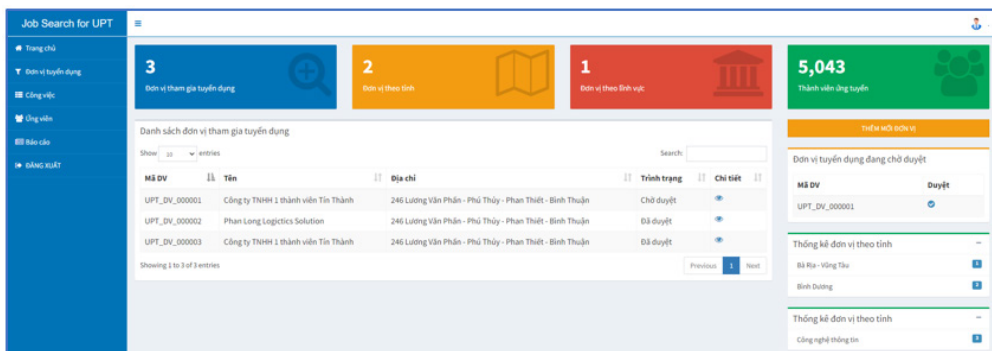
Job Search for UPT

Trang chủ
Đơn vị tuyển dụng
Công việc
Ứng viên
Báo cáo
ĐĂNG XUẤT

3
Đơn vị tham gia tuyển dụng

2
Đơn vị theo tỉnh

1
Đơn vị theo lĩnh vực

5,043
Thành viên ứng tuyển

Danh sách đơn vị tham gia tuyển dụng

Show 10 entries

Search:

| Mã DV | Tên | Địa chỉ | Trình trạng | Chi tiết |
|---|---|---|---|---|
| UPT_DV_000001 | Công ty TNHH 1 thành viên Tín Thành | 246 Lương Văn Phấn - Phú Thủy - Phan Thiết - Bình Thuận | Chờ duyệt | |
| UPT_DV_000002 | Phan Long Logictics Solution | 246 Lương Văn Phấn - Phú Thủy - Phan Thiết - Bình Thuận | Đã duyệt | |
| UPT_DV_000003 | Công ty TNHH 1 thành viên Tín Thành | 246 Lương Văn Phấn - Phú Thủy - Phan Thiết - Bình Thuận | Đã duyệt | |

Showing 1 to 3 of 3 entries

Previous 1 Next

THÊM MỚI ĐƠN VỊ

Đơn vị tuyển dụng đang chờ duyệt

| Mã DV | Duyệt |
|---|---|
| UPT_DV_000001 | |

Thống kê đơn vị theo tỉnh
Bà Rịa - Vũng Tàu 1
Bình Dương 1

Thống kê đơn vị theo tỉnh
Công nghệ thông tin 1